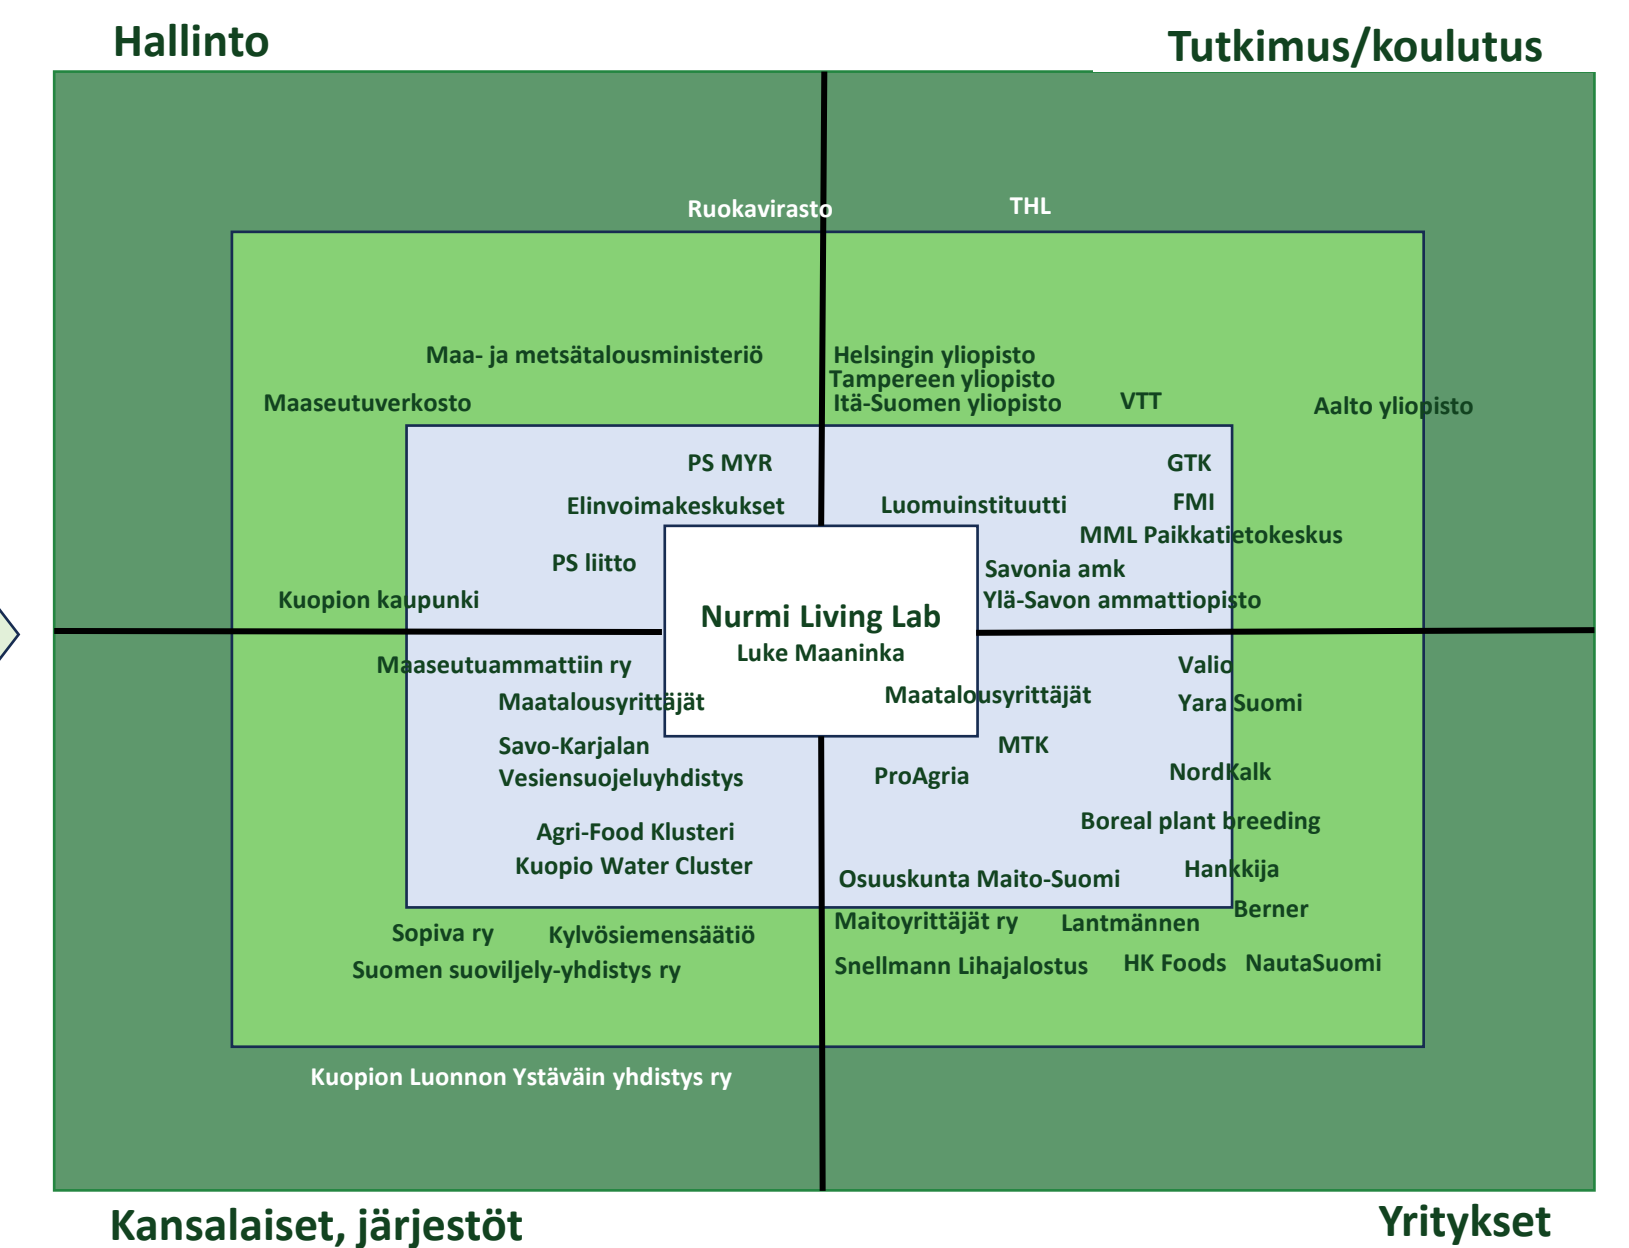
Hallinto

Tutkimus/koulutus

Ruokavirasto

THL

Maa- ja metsätalousministeriö

Maaseutuverkosto

Helsingin yliopisto
Tampereen yliopisto
Itä-Suomen yliopisto

VTT

Aalto yliopisto

PS MYR

GTK

Elinvoimakeskukset

Luomuinstituutti

FMI

MML Paikkatietokeskus

PS liitto

Savonia amk

Kuopion kaupunki

Ylä-Savon ammattiopisto

Nurmi Living Lab
Luke Maaninka

Maaseutuammattiin ry

Valio

Maatalousyrittäjät

Maatalousyrittäjät

Yara Suomi

Savo-Karjalan Vesiensuojeluyhdistys

MTK

ProAgria

NordKalk

Boreal plant breeding

Agri-Food Klusteri
Kuopio Water Cluster

Osuuskunta Maito-Suomi

Hankkija

Berner

Sopiva ry

Kylvösiemensäätiö

Maitoyrittäjät ry

Lantmännen

Suomen suoviljely-yhdistys ry

Snellmann Lihajalostus

HK Foods

NautaSuomi

Kuopion Luonnon Ystäväin yhdistys ry

Kansalaiset, järjestöt

Yritykset